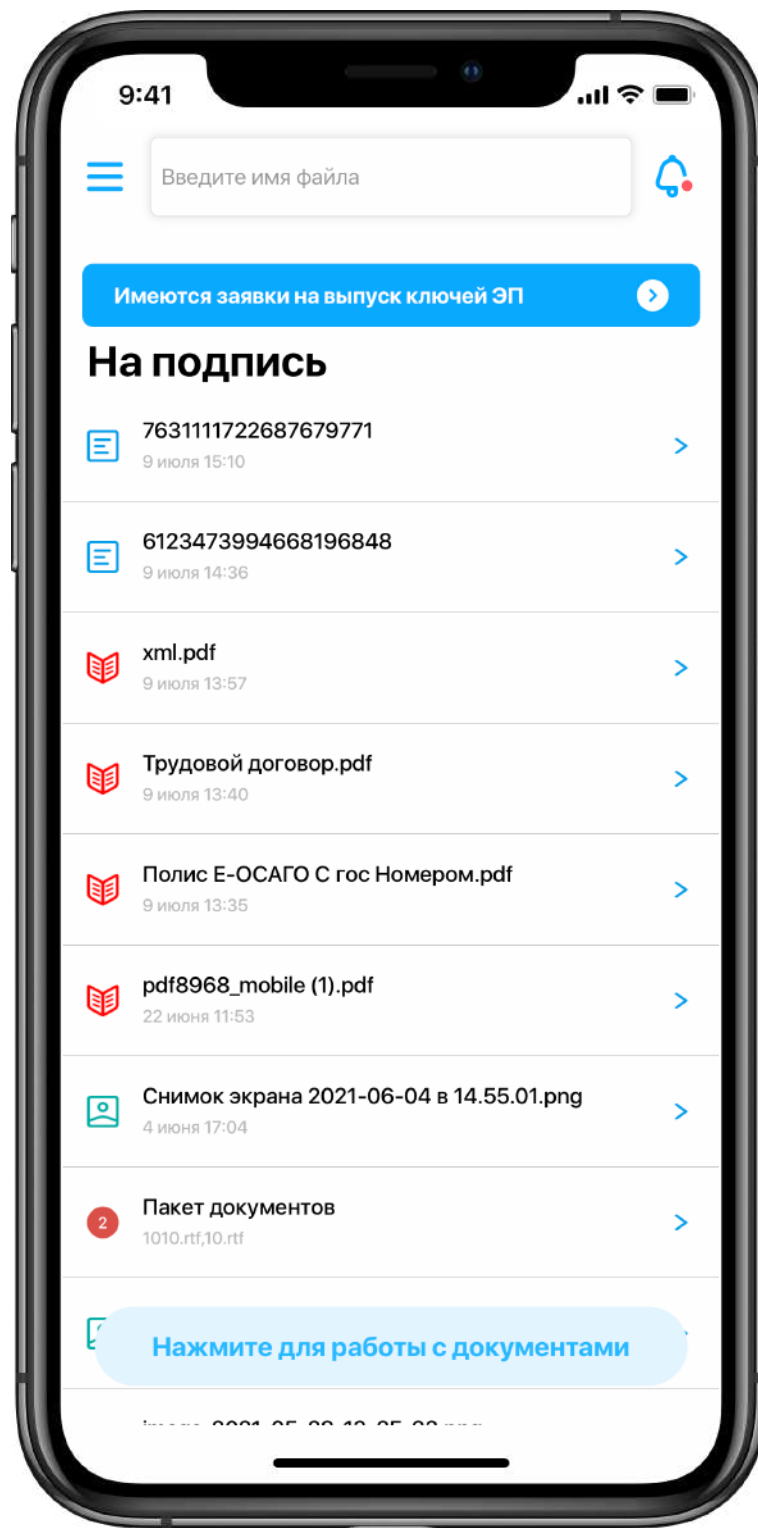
9:41

Введите имя файла

Имеются заявки на выпуск ключей ЭП

На подпись

7631111722687679771
9 июля 15:10

6123473994668196848
9 июля 14:36

xml.pdf
9 июля 13:57

Трудовой договор.pdf
9 июля 13:40

Полис Е-ОСАГО С гос Номером.pdf
9 июля 13:35

pdf8968_mobile (1).pdf
22 июня 11:53

Снимок экрана 2021-06-04 в 14.55.01.png
4 июня 17:04

2
Пакет документов
1010.rtf,10.rtf

Нажмите для работы с документами

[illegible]